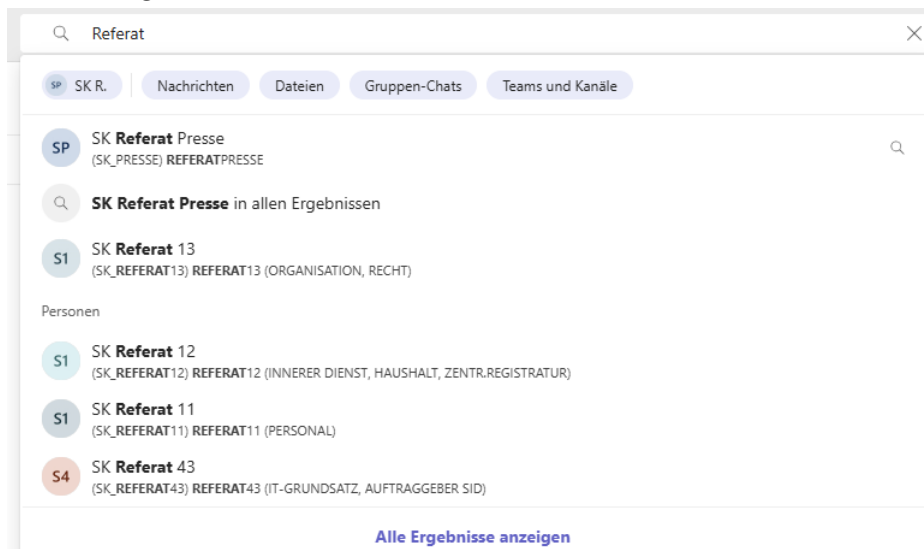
Referat

SP SK R. Nachrichten Dateien Gruppen-Chats Teams und Kanäle

SP SK Referat Presse
(SK_PRESSE) REFERATPRESSE

SK Referat Presse in allen Ergebnissen

S1 SK Referat 13
(SK_REFERAT13) REFERAT13 (ORGANISATION, RECHT)

Personen

S1 SK Referat 12
(SK_REFERAT12) REFERAT12 (INNERER DIENST, HAUSHALT, ZENTR.REGISTRATUR)

S1 SK Referat 11
(SK_REFERAT11) REFERAT11 (PERSONAL)

S4 SK Referat 43
(SK_REFERAT43) REFERAT43 (IT-GRUNDSATZ, AUFTRAGGEBER SID)

Alle Ergebnisse anzeigen